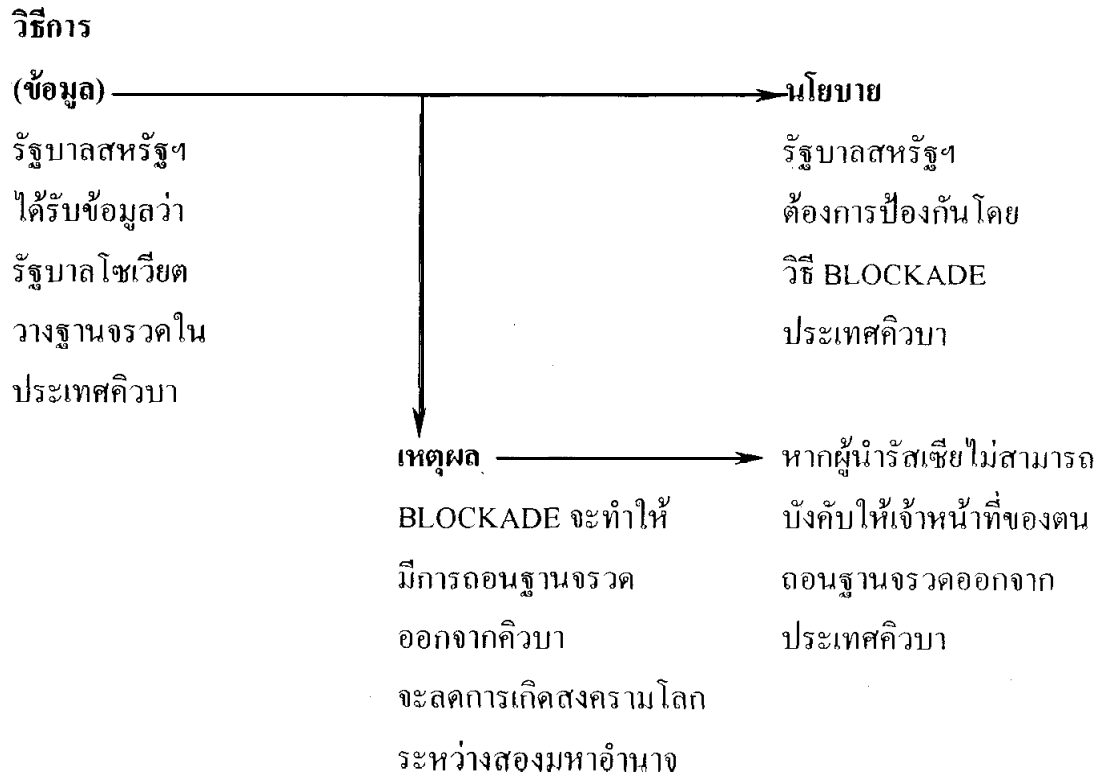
วิธีการ

(ข้อมูล)

รัฐบาลสหรัฐฯ ได้รับข้อมูลว่า รัฐบาลโซเวียต วางฐานจรวดใน ประเทศคิวบา

นโยบาย

รัฐบาลสหรัฐฯ ต้องการป้องกันโดย วิธี BLOCKADE ประเทศคิวบา

เหตุผล

BLOCKADE จะทำให้ มีการถอนฐานจรวด ออกจากคิวบา จะลดการเกิดสงครามโลก ระหว่างสองมหาอำนาจ

หากผู้นำรัสเซียไม่สามารถ บังคับให้เจ้าหน้าที่ของตน ถอนฐานจรวดออกจาก ประเทศคิวบา